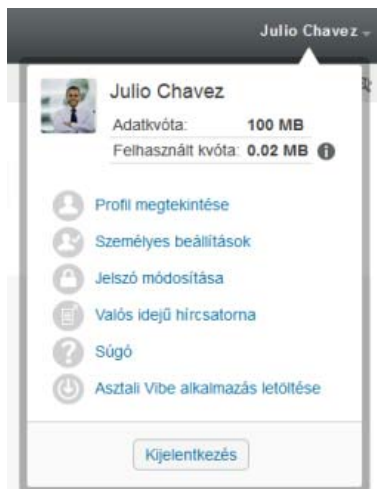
Julio Chavez

Julio Chavez

Adatkvóta: 100 MB

Felhasznált kvóta: 0.02 MB

Profil megtekintése

Személyes beállítások

Jelszó módosítása

Valós idejű hírcsatorna

Súgó

Asztali Vibe alkalmazás letöltése

Kijelentkezés